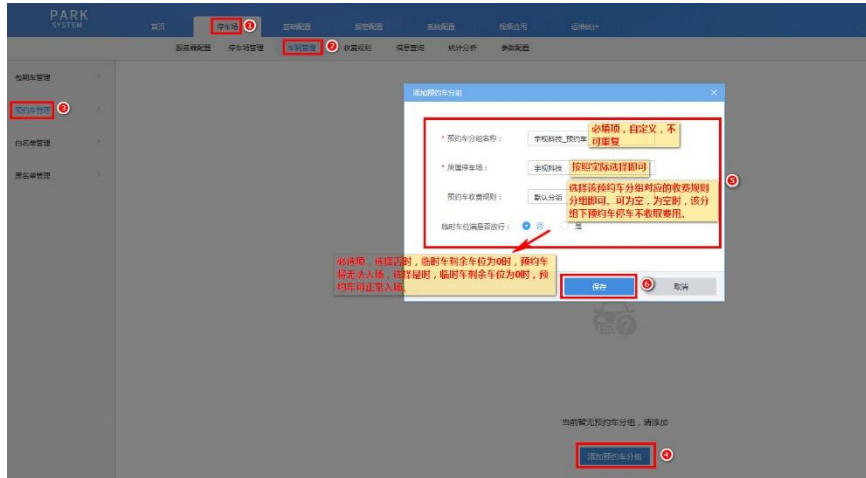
PARK SYSTEM

首页 停车场 1 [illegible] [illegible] 系统配置 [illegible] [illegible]

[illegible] 停车场管理 车辆管理 2 收费规则 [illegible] 统计分析 参数配置

包期车管理

预约车管理 3

白名单管理

黑名单管理

添加预约车分组

* 预约车分组名称： 宇视科技_预约车

必填项，自定义，不可重复

* 所属停车场： 宇视科技

按照实际选择即可

预约车收费规则： 默认分组

选择该预约车分组对应的收费规则分组即可。可为空，为空时，该分组下预约车停车不收取费用。

5

临时车位满是否放行： 否 是

必选项，选择否时，临时车剩余车位为0时，预约车将无法入场，选择是时，临时车剩余车位为0时，预约车可正常入场。

保存 6 取消

当前暂无预约车分组，请添加

添加预约车分组 4